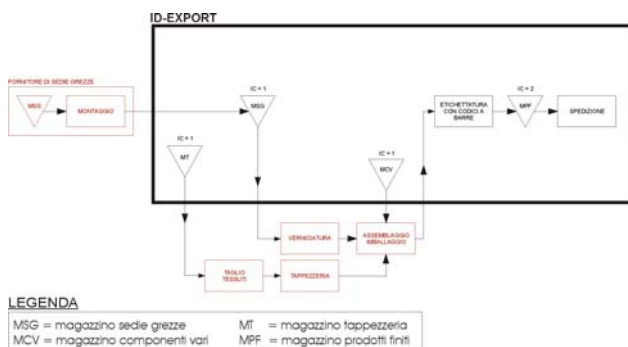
ID-EXPORT

FORNITORE DI SEDIE GREZZE

MSG

MONTAGGIO

IC = 1

MSG

IC = 1

MT

IC = 1

MCV

ETICHETTATURA CON CODICE A BARRE

IC = 2

MPF

SPEDIZIONE

VERNICIATURA

ASSEMBLAGGIO IMBALLAGGIO

TAGLIO TESSUTI

TAPPEZZERIA

LEGENDA

MSG = magazzino sedie grezze
MT = magazzino tappezzeria
MCV = magazzino componenti vari
MPF = magazzino prodotti finiti